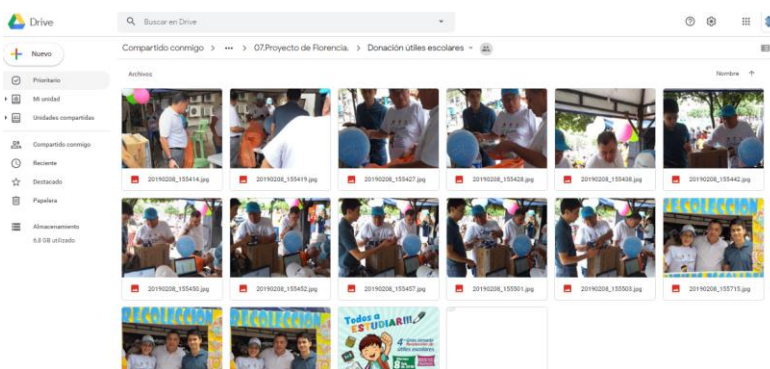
Drive

Buscar en Drive

Nuevo

Prioritario

Mi unidad

Unidades compartidas

Compartido conmigo

Reciente

Destacado

Papelera

Almacenamiento

6,8 GB utilizado

Compartido conmigo > ••• > 07.Proyecto de Florencia. > Donación útiles escolares

Archivos

Nombre ↑

20190208_155414.jpg

20190208_155419.jpg

20190208_155427.jpg

20190208_155428.jpg

20190208_155438.jpg

20190208_155442.jpg

20190208_155450.jpg

20190208_155452.jpg

20190208_155457.jpg

20190208_155501.jpg

20190208_155503.jpg

20190208_155715.jpg

RECOLECCION

RECOLECCION

RECOLECCION

Todos a ESTUDIAR!!!

4°

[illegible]

útiles escolares

8